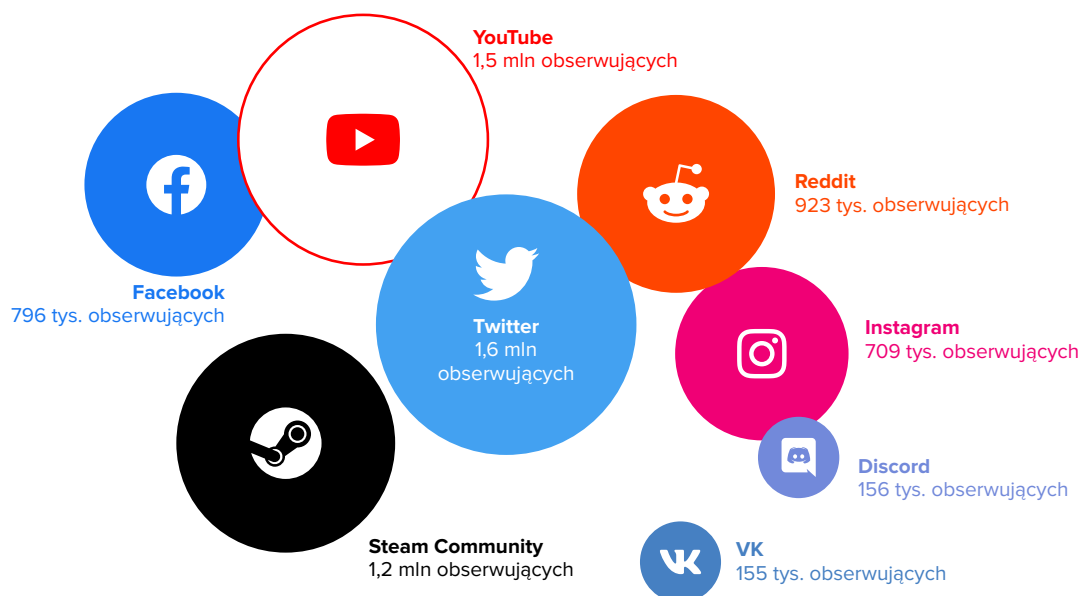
YouTube
1,5 mln obserwujących

Facebook
796 tys. obserwujących

Reddit
923 tys. obserwujących

Twitter
1,6 mln obserwujących

Instagram
709 tys. obserwujących

Discord
156 tys. obserwujących

Steam Community
1,2 mln obserwujących

VK
155 tys. obserwujących